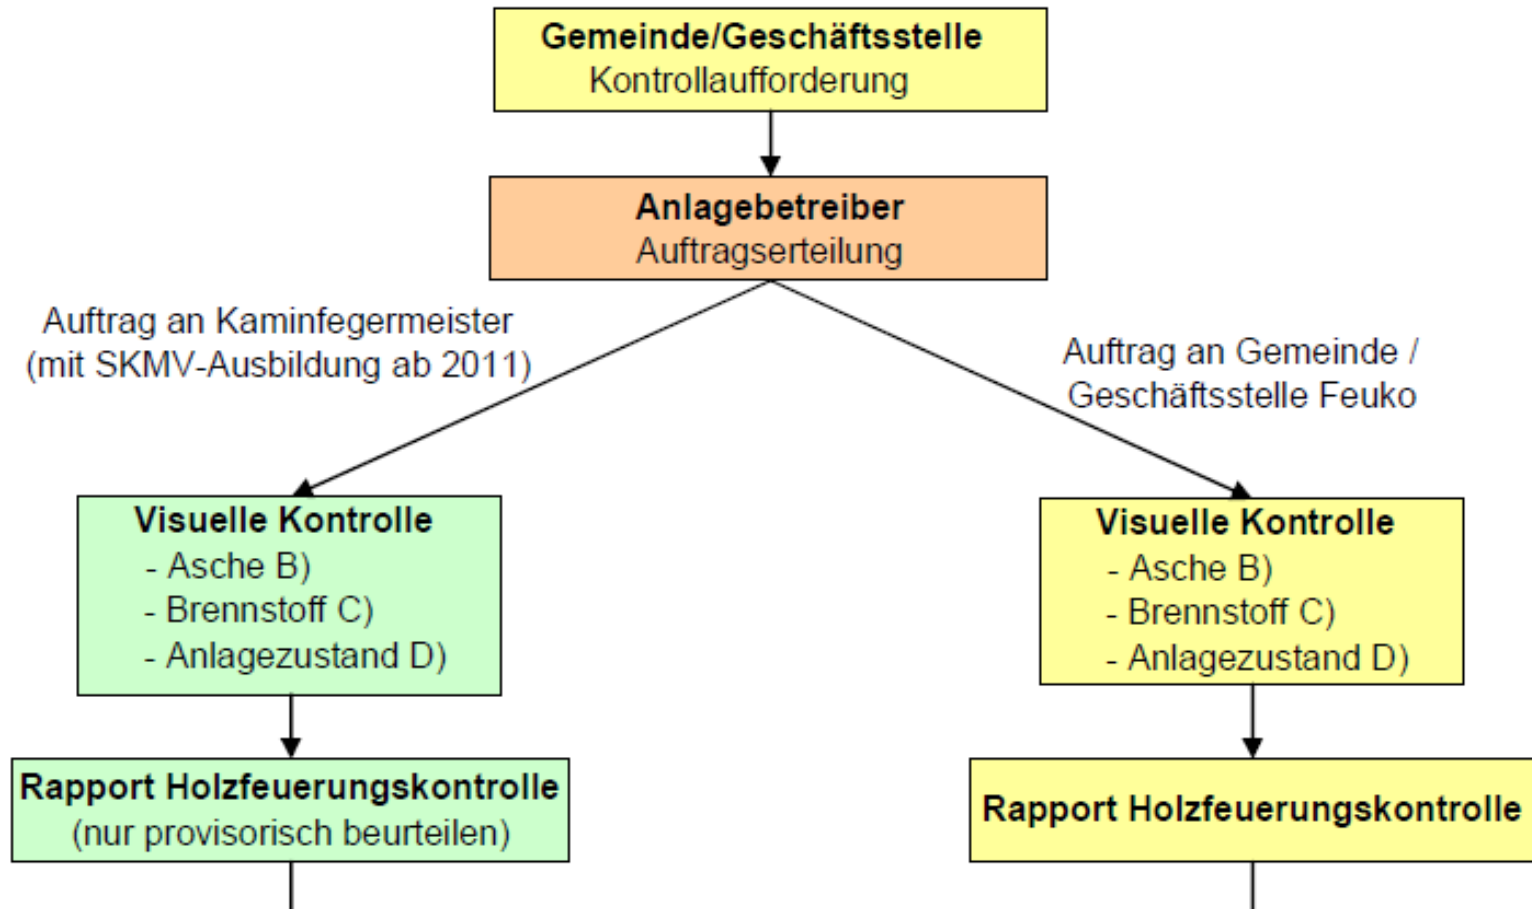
Gemeinde/Geschäftsstelle
Kontrollaufforderung

Anlagebetreiber
Auftragserteilung

Auftrag an Kaminfegermeister (mit SKMV-Ausbildung ab 2011)

Auftrag an Gemeinde / Geschäftsstelle Feuko

Visuelle Kontrolle
- Asche B)
- Brennstoff C)
- Anlagezustand D)

Visuelle Kontrolle
- Asche B)
- Brennstoff C)
- Anlagezustand D)

Rapport Holzfeuerungskontrolle
(nur provisorisch beurteilen)

Rapport Holzfeuerungskontrolle